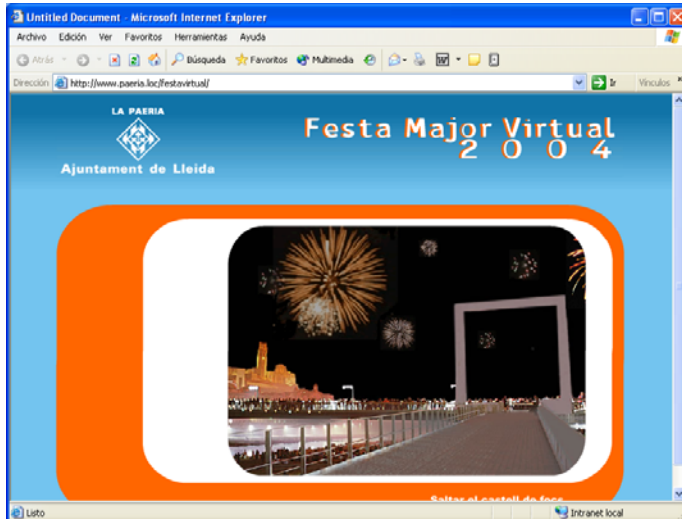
Untitled Document - Microsoft Internet Explorer

Archivo Edición Ver Favoritos Herramientas Ayuda

Atrás Búsqueda Favoritos Multimedia

Dirección http://www.paeria.loc/festavirtual/

Ir Vínculos

LA PAERIA

Ajuntament de Lleida

Festa Major Virtual 2 0 0 4

Saltar el castell de focs

Listo

Intranet local